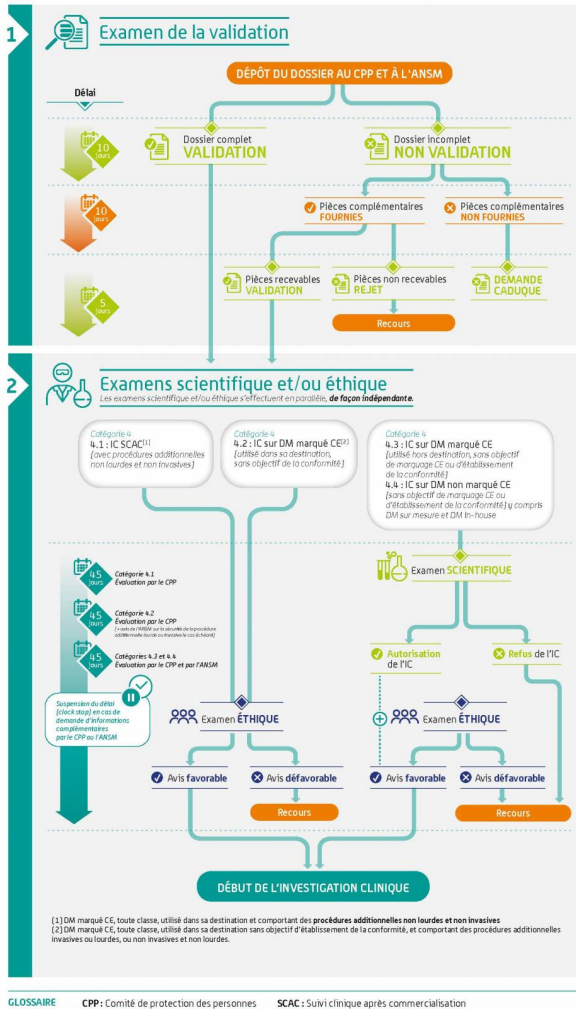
1 Examen de la validation

DÉPÔT DU DOSSIER AU CPP ET À L'ANSM

Délai

10 jours

10 jours

5 jours

Dossier complet VALIDATION

Dossier incomplet NON VALIDATION

Pièces complémentaires FOURNIES

Pièces complémentaires NON FOURNIES

Pièces recevables VALIDATION

Pièces non recevables REJET

DEMANDE CADUQUE

Recours

2 Examens scientifique et/ou éthique

Les examens scientifique et/ou éthique s'effectuent en parallèle, de façon indépendante.

Catégorie 4
4.1 : IC SCAC$^{[1]}$
(avec procédures additionnelles non lourdes et non invasives)

Catégorie 4
4.2 : IC sur DM marqué CE$^{[2]}$
(utilisé dans sa destination, sans objectif de la conformité)

Catégorie 4
4.3 : IC sur DM marqué CE
(utilisé hors destination, sans objectif de marquage CE ou d'établissement de la conformité)
4.4 : IC sur DM non marqué CE
(sans objectif de marquage CE ou d'établissement de la conformité) y compris DM sur mesure et DM in-house

45 jours Catégorie 4.1 Évaluation par le CPP

45 jours Catégorie 4.2 Évaluation par le CPP
(+ avis de l'ANSM sur la sécurité de la procédure additionnelle lourde ou invasive le cas échéant)

45 jours Catégories 4.3 et 4.4 Évaluation par le CPP et par l'ANSM

Suspension du délai (clock stop) en cas de demande d'informations complémentaires par le CPP ou l'ANSM

Examen SCIENTIFIQUE

Autorisation de l'IC

Refus de l'IC

Examen ÉTHIQUE

Examen ÉTHIQUE

Avis favorable

Avis défavorable

Recours

Avis favorable

Avis défavorable

Recours

DÉBUT DE L'INVESTIGATION CLINIQUE

[1] DM marqué CE, toute classe, utilisé dans sa destination et comportant des procédures additionnelles non lourdes et non invasives
[2] DM marqué CE, toute classe, utilisé dans sa destination sans objectif d'établissement de la conformité, et comportant des procédures additionnelles invasives ou lourdes, ou non invasives et non lourdes.

GLOSSAIRE CPP : Comité de protection des personnes SCAC : Suivi clinique après commercialisation